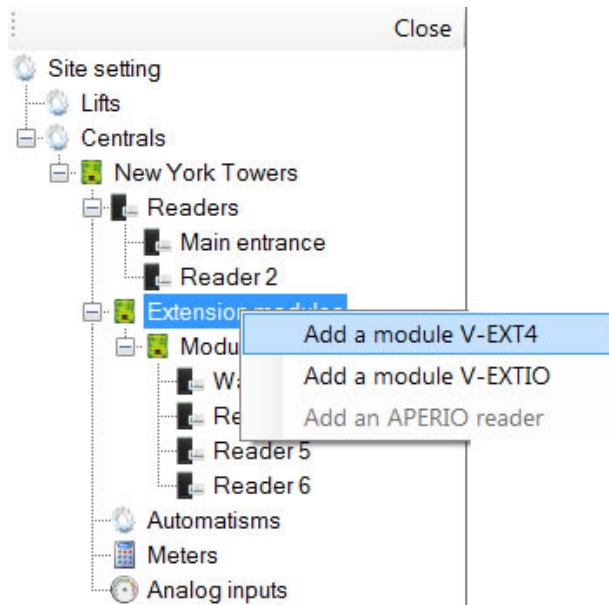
Close

Site setting
Lifts
Centrals
New York Towers
Readers
Main entrance
Reader 2
Extension modules
Modu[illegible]
Wa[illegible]
Re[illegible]
Reader 5
Reader 6
Automatisms
Meters
Analog inputs

Add a module V-EXT4
Add a module V-EXTIO
Add an APERIO reader